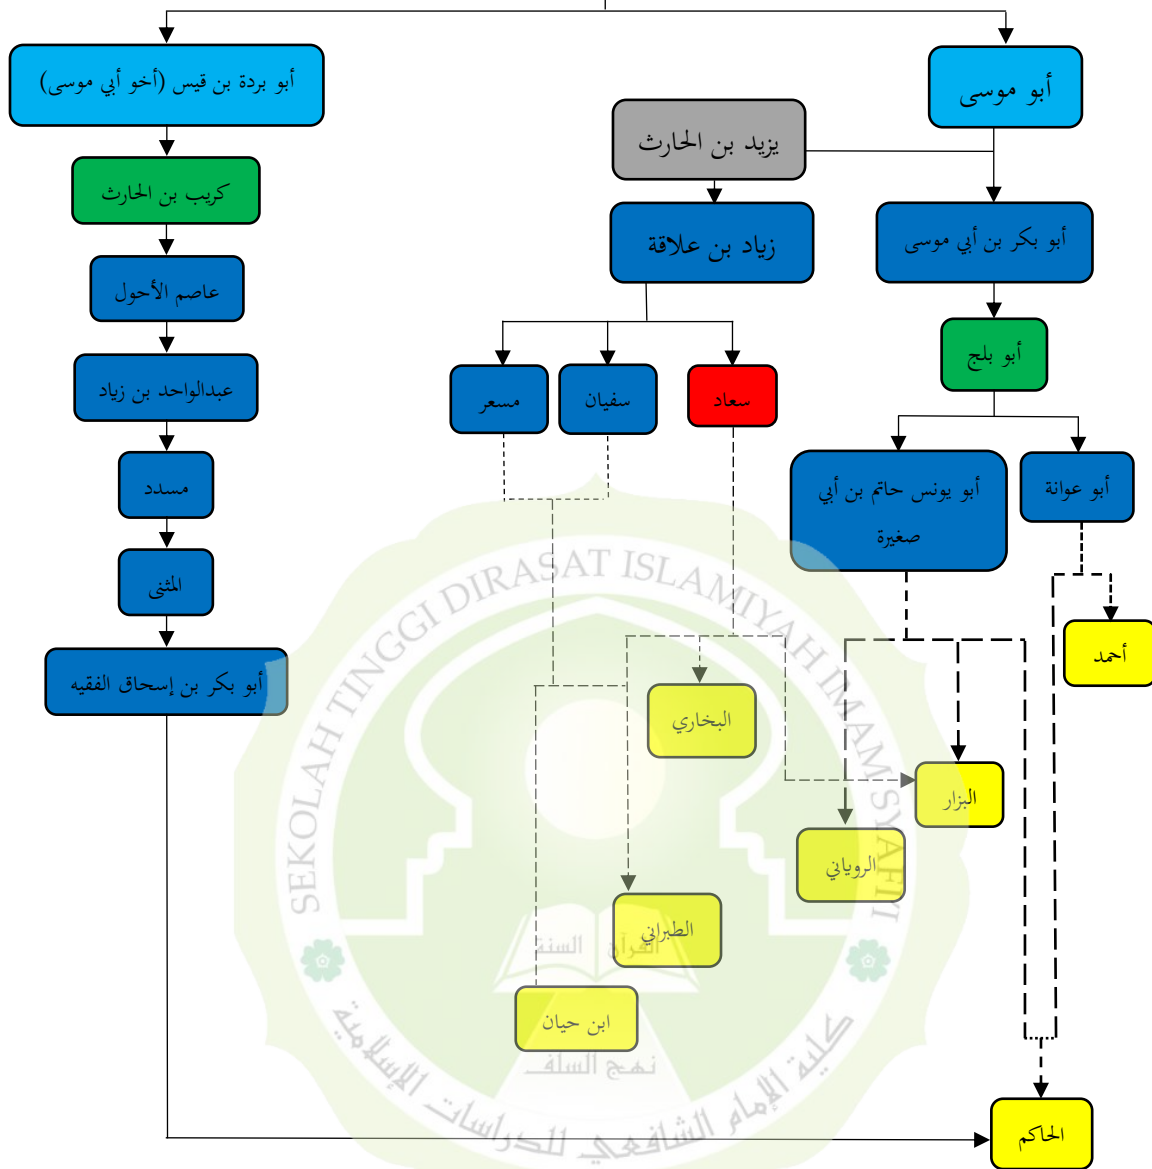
أبو موسى

أبو بردة بن قيس (أخو أبي موسى)

يزيد بن الحارث

زياد بن علاقة

أبو بكر بن أبي موسى

كريب بن الحارث

عاصم الأحول

عبدالواحد بن زياد

مسدد

المثنى

أبو بكر بن إسحاق الفقيه

مسعر

سفيان

سعاد

أبو بلج

أبو يونس حاتم بن أبي صغيرة

أبو عوانة

أحمد

البخاري

البزار

الروياني

الطبراني

ابن حيان

الحاكم

SEKOLAH TINGGI DIRASAT ISLAMIYAH IMAM SYAFI'I

القرآن السنة

نهج السلف

كلية الإمام الشافعي للدراسات الإسلامية